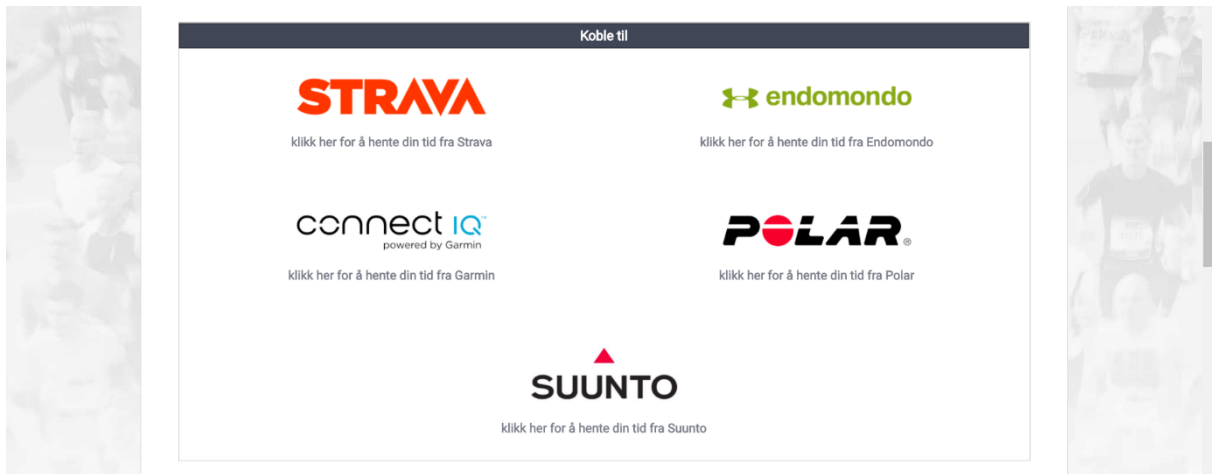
Koble til

STRAVA

klikk her for å hente din tid fra Strava

endomondo

klikk her for å hente din tid fra Endomondo

connect IQ
powered by Garmin

klikk her for å hente din tid fra Garmin

POLAR

klikk her for å hente din tid fra Polar

SUUNTO

klikk her for å hente din tid fra Suunto